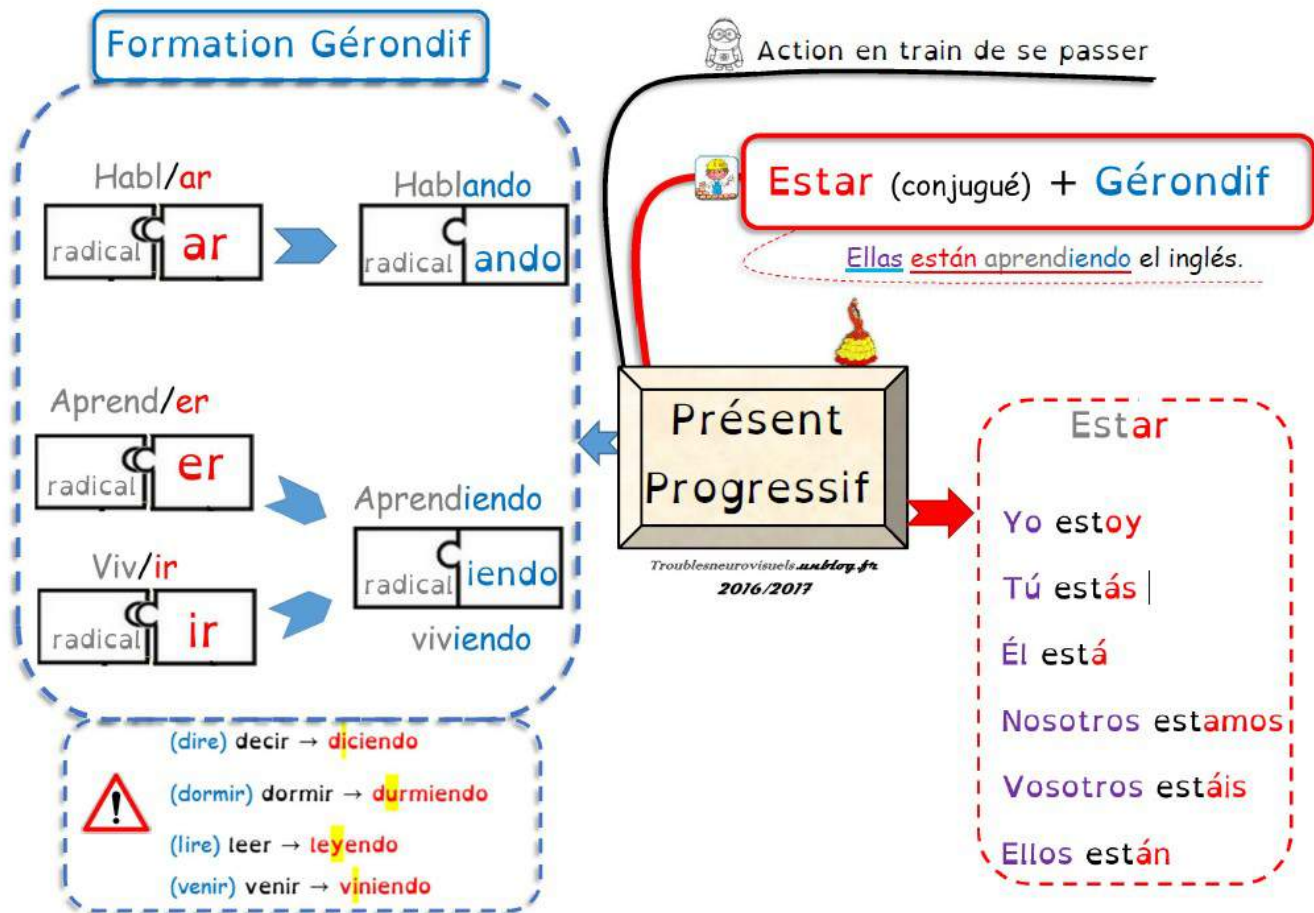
Formation Gérondif

Habl/ar

radical ar

Hablando

radical ando

Aprend/er

radical er

Viv/ir

radical ir

Aprendiendo

radical iendo

viviendo

(dire) decir → diciendo

(dormir) dormir → durmiendo

(lire) leer → leyendo

(venir) venir → viniendo

Action en train de se passer

Estar (conjugué) + Gérondif

Ellas están aprendiendo el inglés.

Présent Progressif

Troublesneurovisuels.unblog.fr
2016/2017

Estar

Yo estoy

Tú estás

Él está

Nosotros estamos

Vosotros estáis

Ellos están